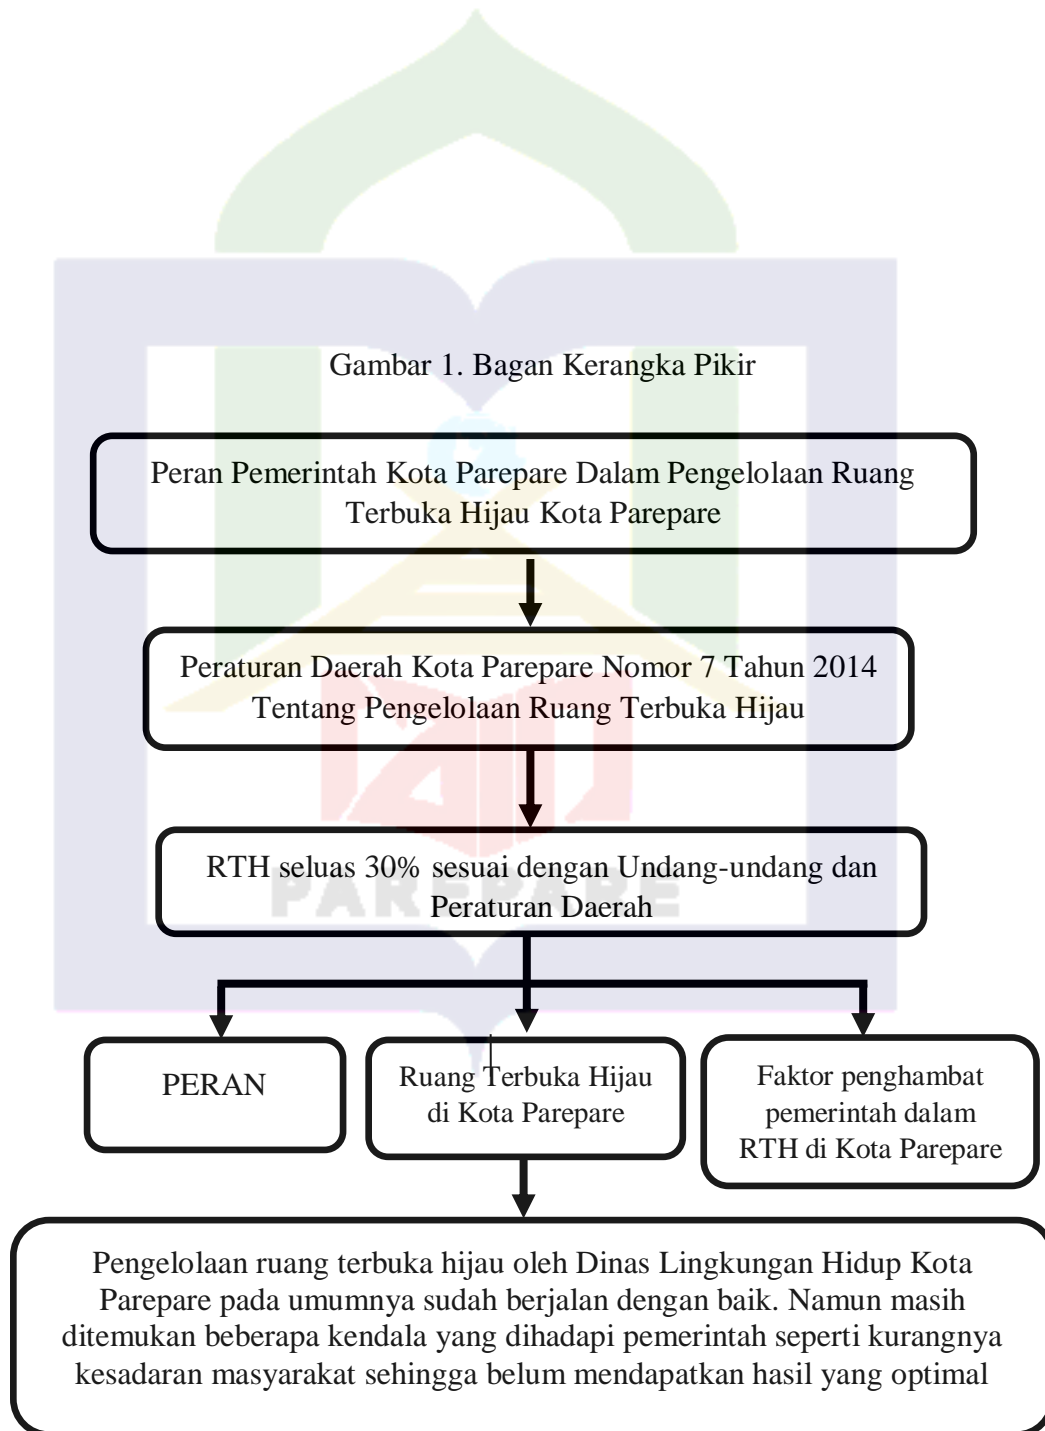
Gambar 1. Bagan Kerangka Pikir

Peran Pemerintah Kota Parepare Dalam Pengelolaan Ruang Terbuka Hijau Kota Parepare

Peraturan Daerah Kota Parepare Nomor 7 Tahun 2014 Tentang Pengelolaan Ruang Terbuka Hijau

RTH seluas 30% sesuai dengan Undang-undang dan Peraturan Daerah

PERAN

Ruang Terbuka Hijau di Kota Parepare

Faktor penghambat pemerintah dalam RTH di Kota Parepare

Pengelolaan ruang terbuka hijau oleh Dinas Lingkungan Hidup Kota Parepare pada umumnya sudah berjalan dengan baik. Namun masih ditemukan beberapa kendala yang dihadapi pemerintah seperti kurangnya kesadaran masyarakat sehingga belum mendapatkan hasil yang optimal

PAREPARE